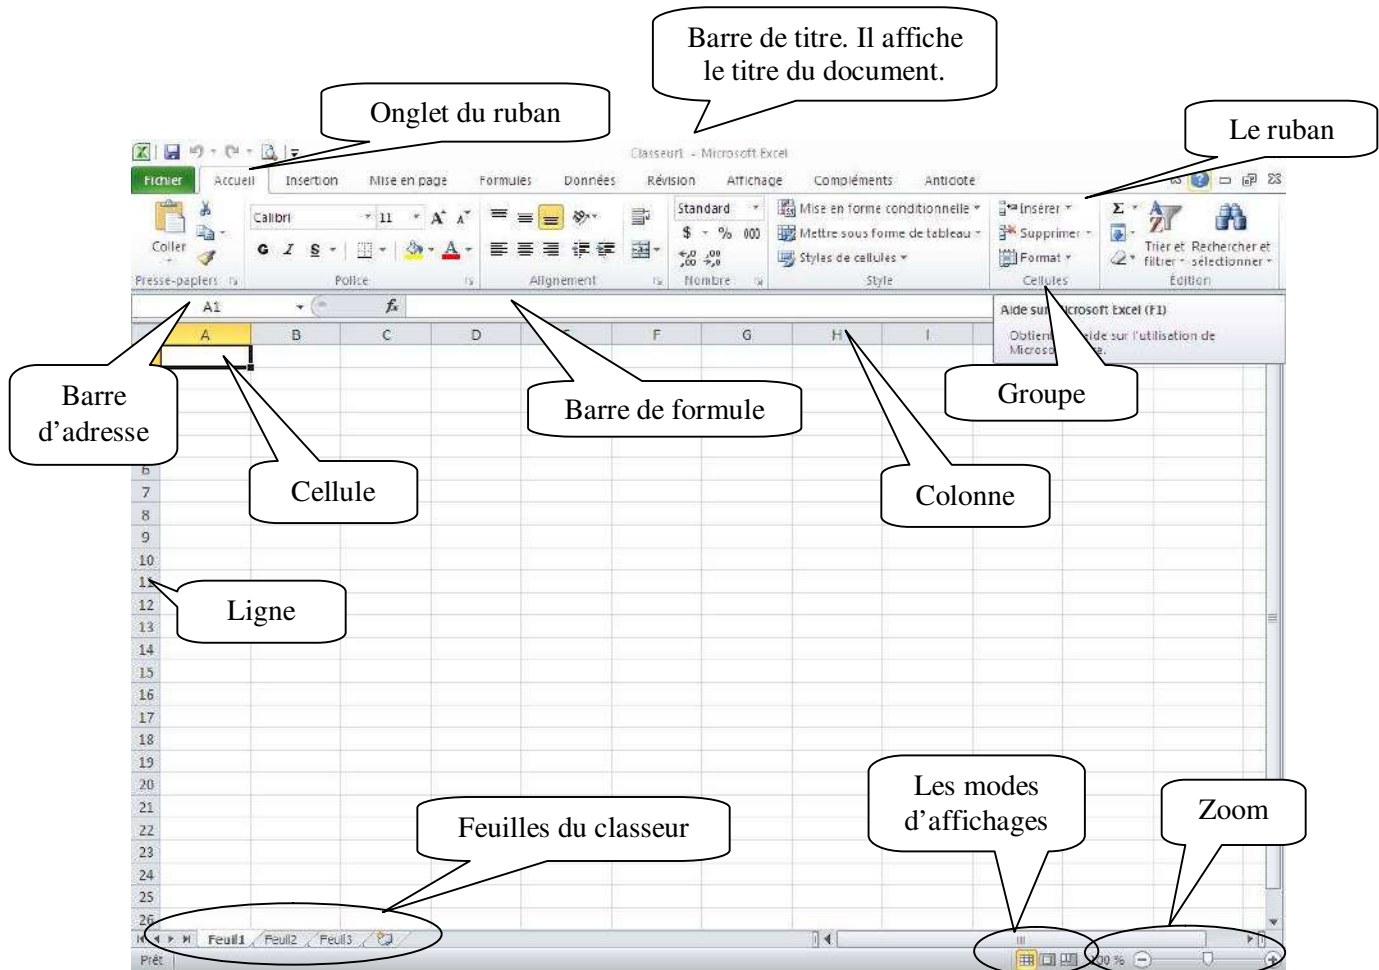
Barre de titre. Il affiche le titre du document.

Onglet du ruban

Le ruban

Classeur1 - Microsoft Excel

Fichier Accueil Insertion Mise en page Formules Données Révision Affichage Compléments Antidote

Coller

Presse-papiers

Calibri 11

G I S

Police

Alignement

Standard

$ % 000

Nombre

Mise en forme conditionnelle

Mettre sous forme de tableau

Styles de cellules

Style

Insérer

Supprimer

Format

Cellules

Trier et filtrer

Rechercher et sélectionner

Édition

A1

$f_x$

Aide sur Microsoft Excel (F1)

Obtenir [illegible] aide sur l'utilisation de Microso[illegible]

A B C D E F G H I

Barre d'adresse

Barre de formule

Groupe

Cellule

Colonne

6
7
8
9
10
11
12
13
14
15
16
17
18
19
20
21
22
23
24
25
26

Ligne

Les modes d'affichages

Zoom

Feuilles du classeur

Feuil1 Feuil2 Feuil3

Prêt

100 %